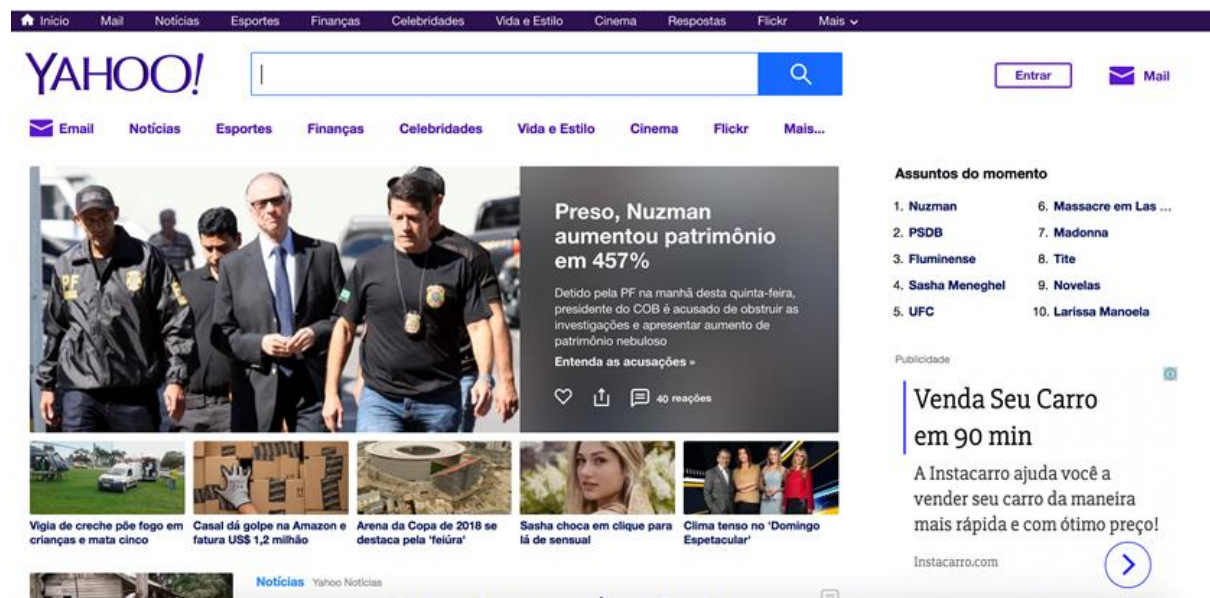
Início Mail Notícias Esportes Finanças Celebridades Vida e Estilo Cinema Respostas Flickr Mais

YAHOO!

Entrar

Mail

Email Notícias Esportes Finanças Celebridades Vida e Estilo Cinema Flickr Mais...

PF

Preso, Nuzman aumentou patrimônio em 457%

Detido pela PF na manhã desta quinta-feira, presidente do COB é acusado de obstruir as investigações e apresentar aumento de patrimônio nebuloso

Entenda as acusações »

40 reações

Assuntos do momento

1. Nuzman
2. PSDB
3. Fluminense
4. Sasha Meneghel
5. UFC
6. Massacre em Las ...
7. Madonna
8. Tite
9. Novelas
10. Larissa Manoela

Publicidade

Venda Seu Carro em 90 min

A Instacarro ajuda você a vender seu carro da maneira mais rápida e com ótimo preço!

Instacarro.com

Vigia de creche põe fogo em crianças e mata cinco

Casal dá golpe na Amazon e fatura US$ 1,2 milhão

Arena da Copa de 2018 se destaca pela 'feiúra'

Sasha choca em clique para lá de sensual

Clima tenso no 'Domingo Espetacular'

Notícias Yahoo Notícias